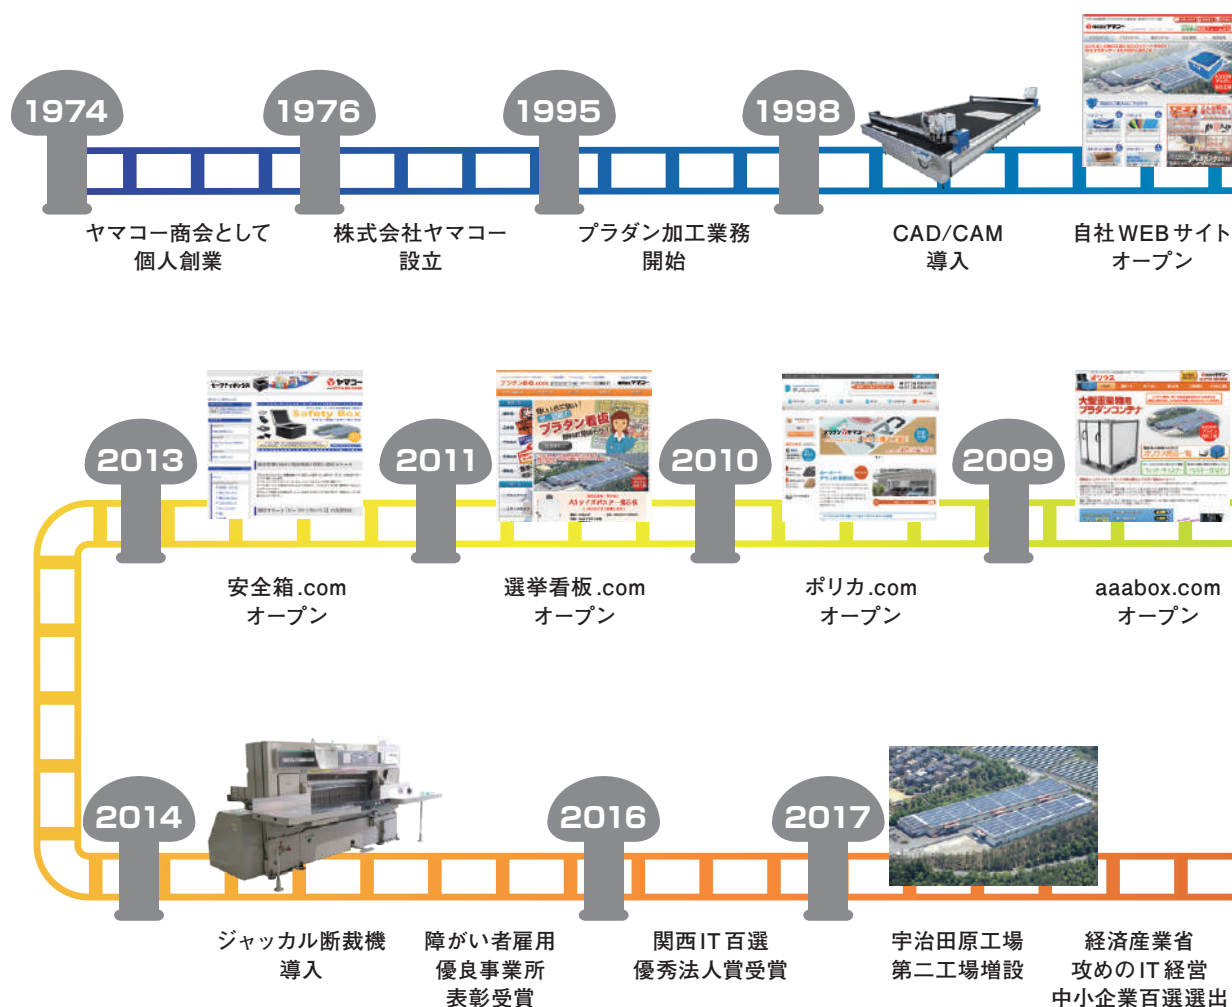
1974

ヤマコー商会として
個人創業

1976

株式会社ヤマコー
設立

1995

プラダン加工業務
開始

1998

CAD/CAM
導入

自社WEBサイト
オープン

2013

安全箱.com
オープン

2011

選挙看板.com
オープン

2010

ポリカ.com
オープン

2009

aaabox.com
オープン

2014

ジャッカル断裁機
導入

障がい者雇用
優良事業所
表彰受賞

2016

関西IT百選
優秀法人賞受賞

2017

宇治田原工場
第二工場増設

経済産業省
攻めのIT経営
中小企業百選選出